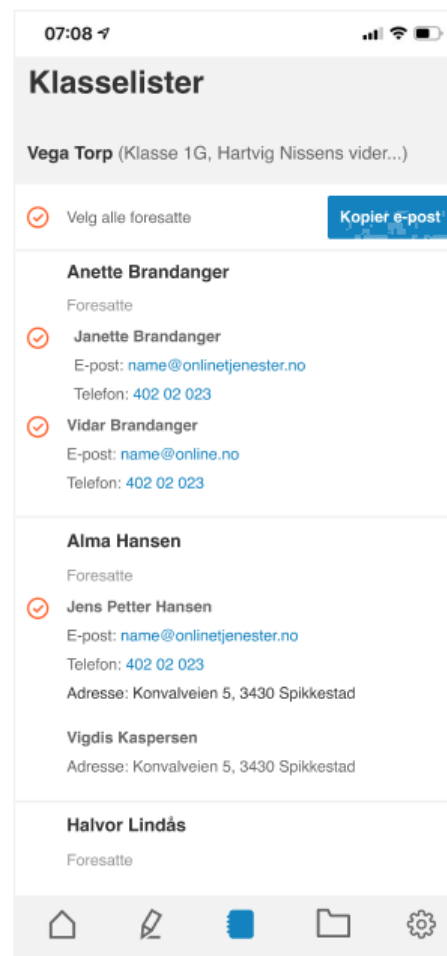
07:08

Klasselister

Vega Torp (Klasse 1G, Hartvig Nissens vider...)

Velg alle foresatte

Kopier e-post

Anette Brandanger

Foresatte

Janette Brandanger

E-post: name@onlinetjenester.no

Telefon: 402 02 023

Vidar Brandanger

E-post: name@online.no

Telefon: 402 02 023

Alma Hansen

Foresatte

Jens Petter Hansen

E-post: name@onlinetjenester.no

Telefon: 402 02 023

Adresse: Konvalveien 5, 3430 Spikkestad

Vigdis Kaspersen

Adresse: Konvalveien 5, 3430 Spikkestad

Halvor Lindås

Foresatte